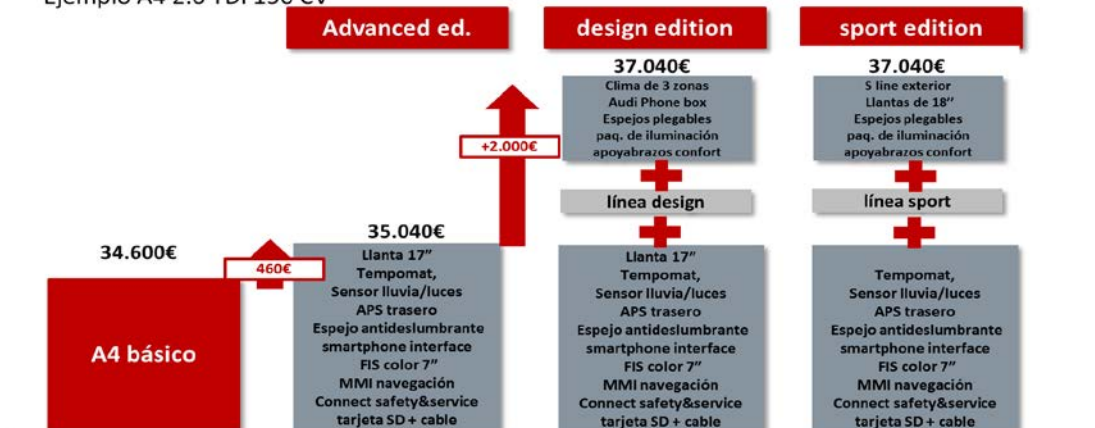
Ejemplo A4 2.0 TDI 150 CV

Advanced ed.

design edition

sport edition

37.040€
Clima de 3 zonas
Audi Phone box
Espejos plegables
paq. de iluminación
apoyabrazos confort

37.040€
S line exterior
Llantas de 18"
Espejos plegables
paq. de iluminación
apoyabrazos confort

+2.000€

línea design

línea sport

34.600€

35.040€

460€

A4 básico

Llanta 17"
Tempomat,
Sensor lluvia/luces
APS trasero
Espejo antideslumbrante
smartphone interface
FIS color 7"
MMI navegación
Connect safety&service
tarjeta SD + cable

Llanta 17"
Tempomat,
Sensor lluvia/luces
APS trasero
Espejo antideslumbrante
smartphone interface
FIS color 7"
MMI navegación
Connect safety&service
tarjeta SD + cable

Tempomat,
Sensor lluvia/luces
APS trasero
Espejo antideslumbrante
smartphone interface
FIS color 7"
MMI navegación
Connect safety&service
tarjeta SD + cable